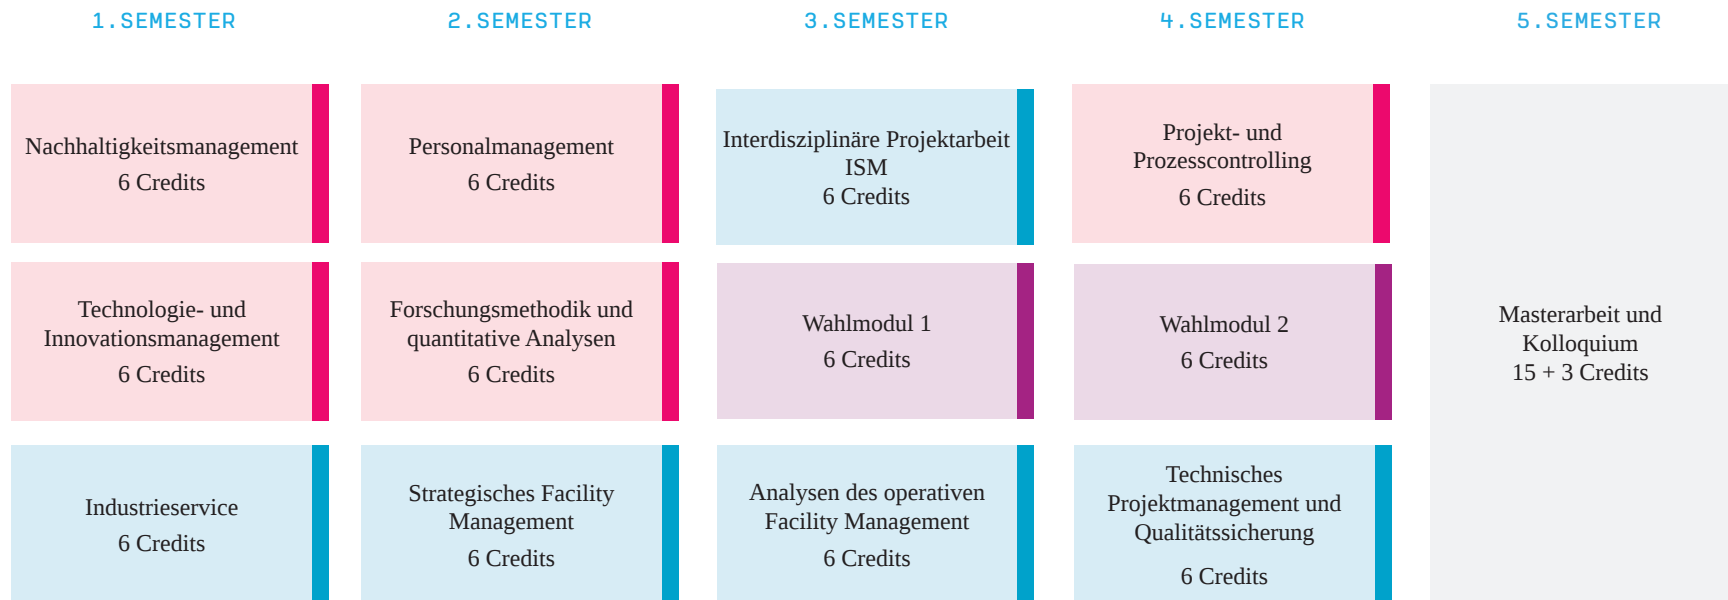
1. SEMESTER

Nachhaltigkeitsmanagement
6 Credits

Technologie- und Innovationsmanagement
6 Credits

Industrieservice
6 Credits

2. SEMESTER

Personalmanagement
6 Credits

Forschungsmethodik und quantitative Analysen
6 Credits

Strategisches Facility Management
6 Credits

3. SEMESTER

Interdisziplinäre Projektarbeit ISM
6 Credits

Wahlmodul 1
6 Credits

Analysen des operativen Facility Management
6 Credits

4. SEMESTER

Projekt- und Prozesscontrolling
6 Credits

Wahlmodul 2
6 Credits

Technisches Projektmanagement und Qualitätssicherung
6 Credits

5. SEMESTER

Masterarbeit und Kolloquium
15 + 3 Credits